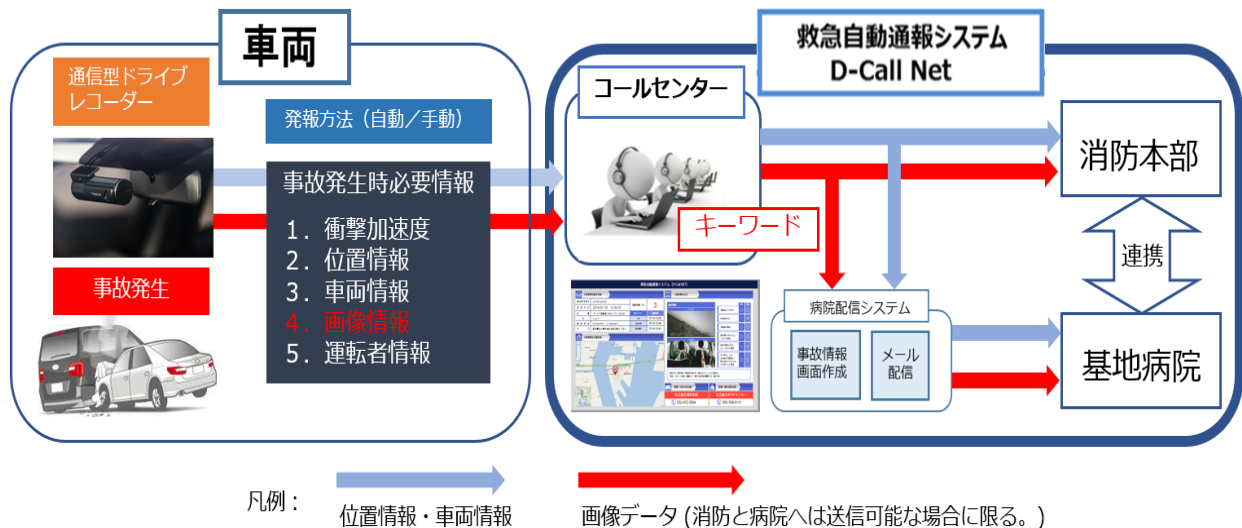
車両

通信型ドライブレコーダー

発報方法（自動／手動）

事故発生時必要情報

1．衝撃加速度
2．位置情報
3．車両情報
4．画像情報
5．運転者情報

事故発生

救急自動通報システム
D-Call Net

コールセンター

キーワード

消防本部

連携

病院配信システム

事故情報画面作成

メール配信

基地病院

凡例：

位置情報・車両情報

画像データ（消防と病院へは送信可能な場合に限る。）